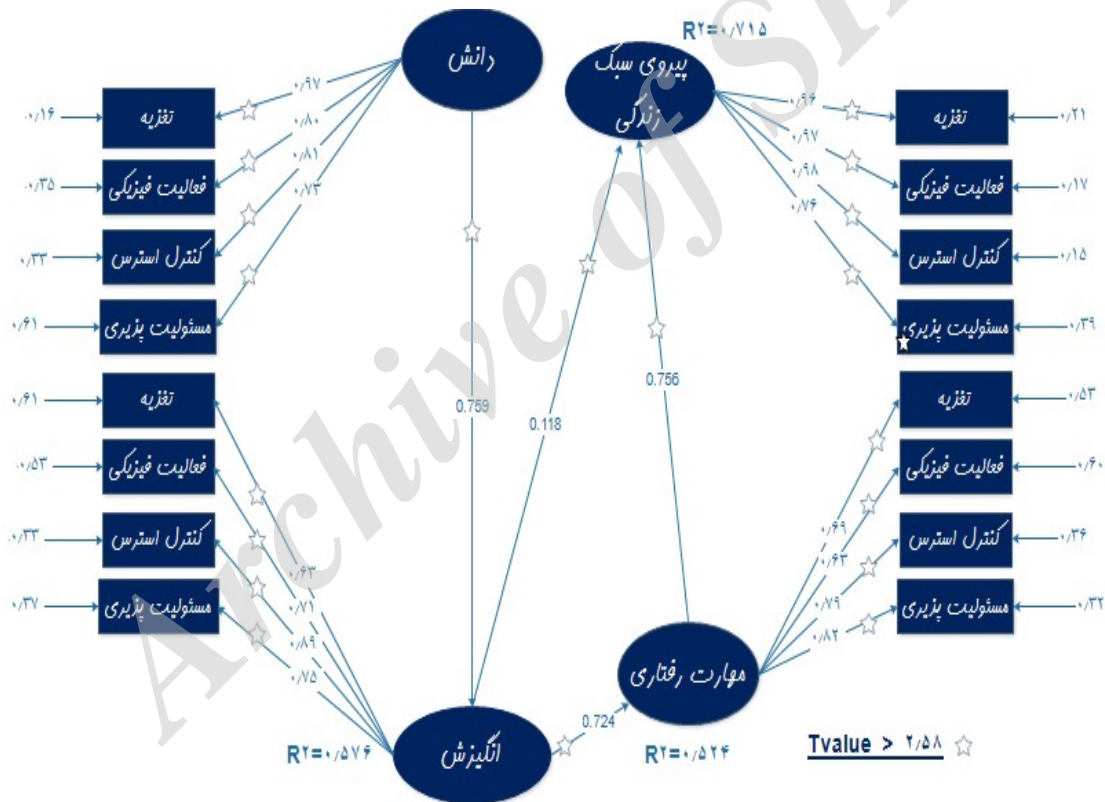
دانش

پیروی سبک زندگی

R۲=۰/۷۱۵

۰/۹۷
۰/۸۰
۰/۸۱
۰/۷۳

۰/۱۶ تغذیه
۰/۳۵ فعالیت فیزیکی
۰/۳۳ کنترل استرس
۰/۶۱ مسئولیت پزیری

۰/۹۶
۰/۹۷
۰/۹۸
۰/۷۶

تغذیه ۰/۲۱
فعالیت فیزیکی ۰/۱۷
کنترل استرس ۰/۱۵
مسئولیت پزیری ۰/۳۹

0.759
0.118
0.756

۰/۶۱ تغذیه
۰/۵۳ فعالیت فیزیکی
۰/۳۳ کنترل استرس
۰/۳۷ مسئولیت پزیری

۰/۶۳
۰/۷۱
۰/۸۹
۰/۷۵

تغذیه ۰/۵۳
فعالیت فیزیکی ۰/۶۰
کنترل استرس ۰/۳۶
مسئولیت پزیری ۰/۳۲

۰/۶۹
۰/۶۳
۰/۷۹
۰/۸۲

مهارت رفتاری

0.724

R۲=۰/۵۷۶

انگیزش

R۲=۰/۵۲۴

Tvalue > ۲/۵۸

Archive of SID